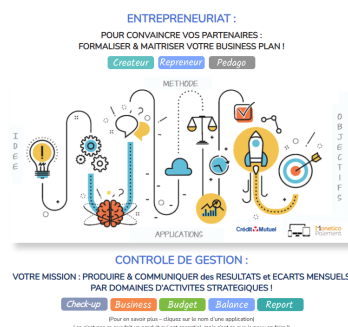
ENTREPRENEURIAT :

POUR CONVAINCRE VOS PARTENAIRES :
FORMALISER & MAITRISER VOTRE BUSINESS PLAN !

Createur Repreneur Pedago

METHODE

I
D
E
E

O
B
J
E
C
T
I
F
S

APPLICATIONS

Crédit Mutuel

CONTROLE DE GESTION :

VOTRE MISSION : PRODUIRE & COMMUNIQUER des RESULTATS et ECARTS MENSUELS PAR DOMAINES D'ACTIVITES STRATEGIQUES !

Check-up Business Budget Balance Report

(Pour en savoir plus – cliquez sur le nom d'une application)

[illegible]